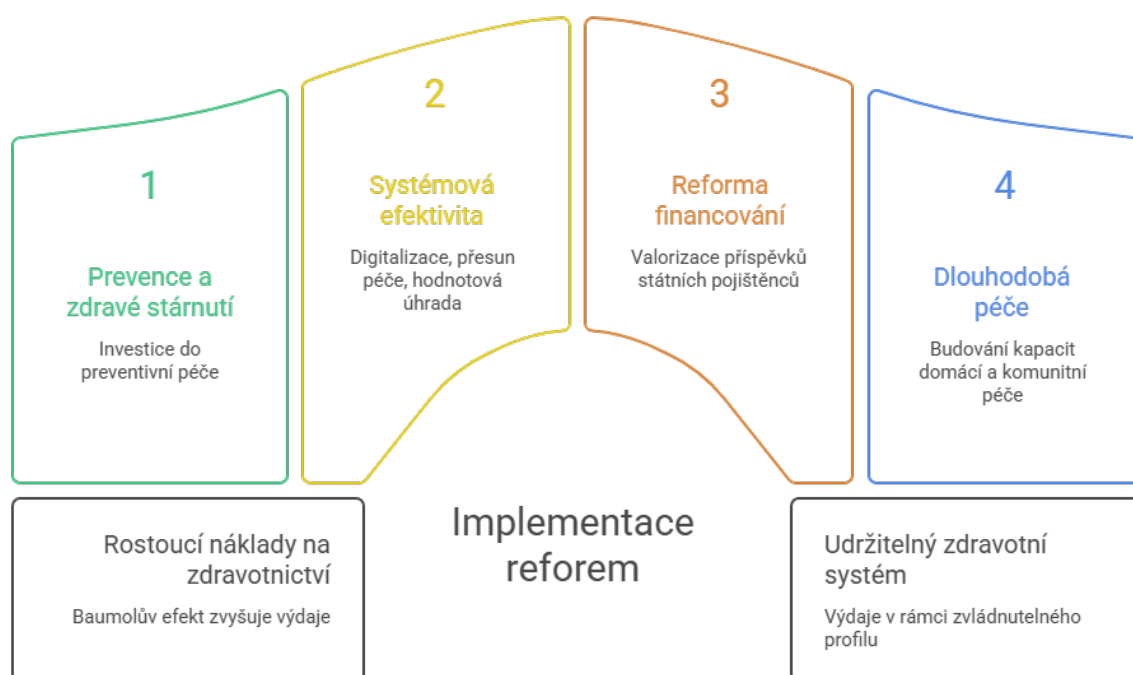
1

Prevence a zdravé stárnutí

Investice do preventivní péče

2

Systémová efektivita

Digitalizace, přesun péče, hodnotová úhrada

3

Reforma financování

Valorizace příspěvků státních pojištěnců

4

Dlouhodobá péče

Budování kapacit domácí a komunitní péče

Rostoucí náklady na zdravotnictví

Baumolův efekt zvyšuje výdaje

Implementace reforem

Udržitelný zdravotní systém

Výdaje v rámci zvládnutelného profilu